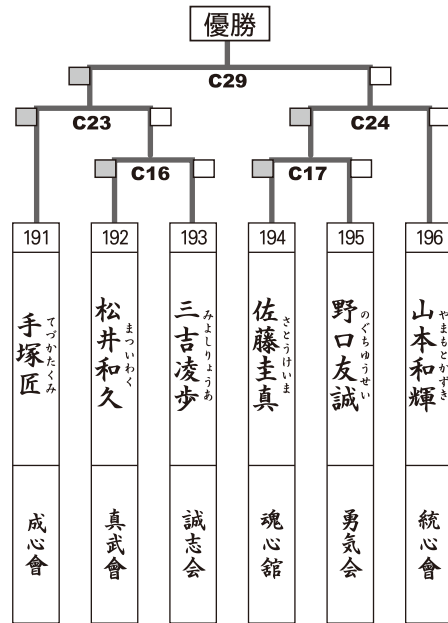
優勝

C29

C23

C24

C16

C17

| 191 | 192 | 193 | 194 | 195 | 196 |
|---|---|---|---|---|---|
| 手塚匠 てづかたくみ | 松井和久 まついわく | 三吉凌歩 みよしりょうあ | 佐藤圭真 さとうけいま | 野口友誠 のぐちゆうせい | 山本和輝 やまもとかずき |
| 成心會 | 真武會 | 誠志会 | 魂心館 | 勇気会 | 統心會 |